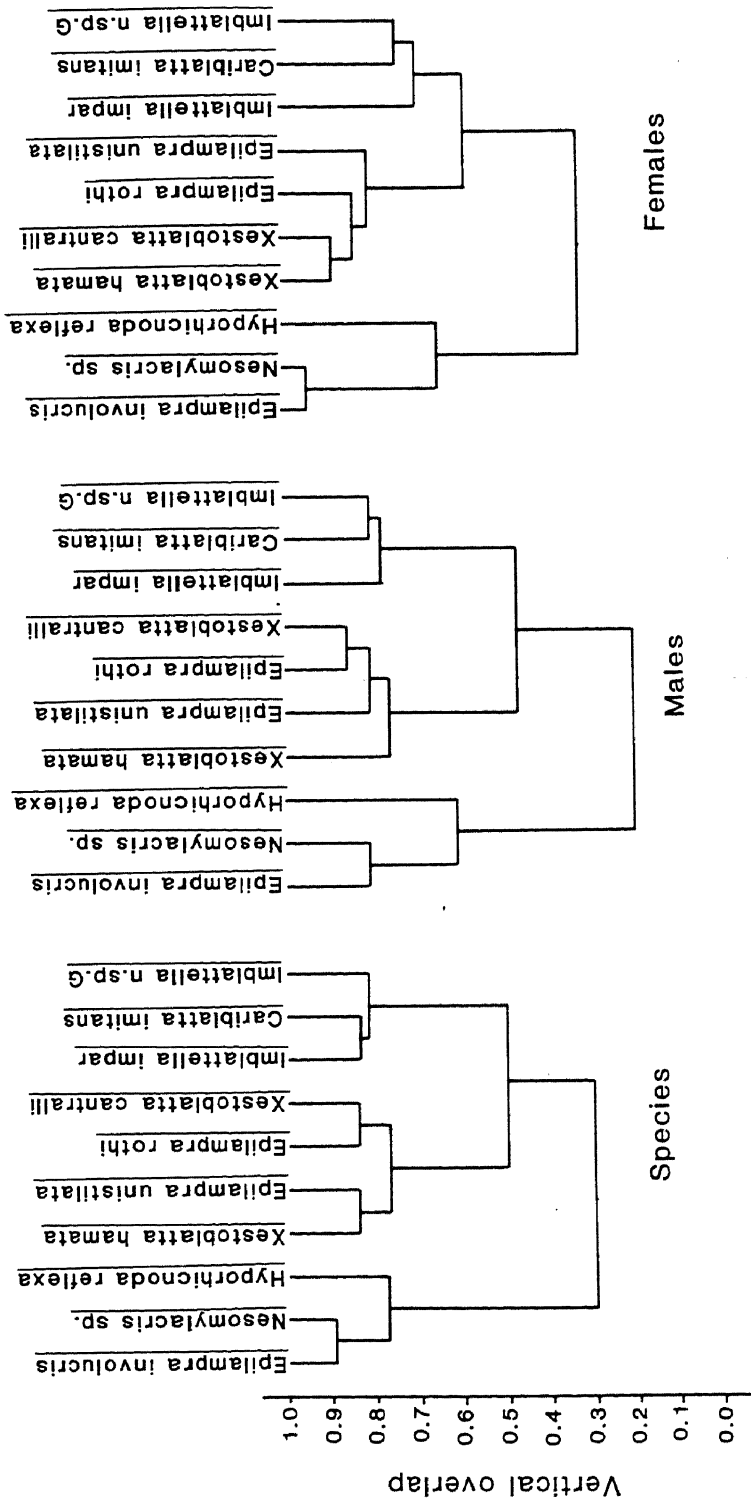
Vertical overlap

1.0
0.9
0.8
0.7
0.6
0.5
0.4
0.3
0.2
0.1
0.0

Species

Epilampra involucris
Nesomylacris sp.
Hyporhicnoda reflexa
Xestoblatta hamata
Epilampra unistilata
Epilampra rothi
Xestoblatta cantralli
Imblattella impar
Cariblatta imitans
Imblattella n.sp.G

Males

Epilampra involucris
Nesomylacris sp.
Hyporhicnoda reflexa
Xestoblatta hamata
Epilampra unistilata
Epilampra rothi
Xestoblatta cantralli
Imblattella impar
Caribiatta imitans
Imblattella n.sp.G

Females

Epilampra involucris
Nesomylacris sp.
Hyporhicnoda reflexa
Xestoblatta hamata
Xestoblatta cantralli
Epilampra rothi
Epilampra unistilata
Imblattella impar
Caribiatta imitans
Imblattella n.sp.G